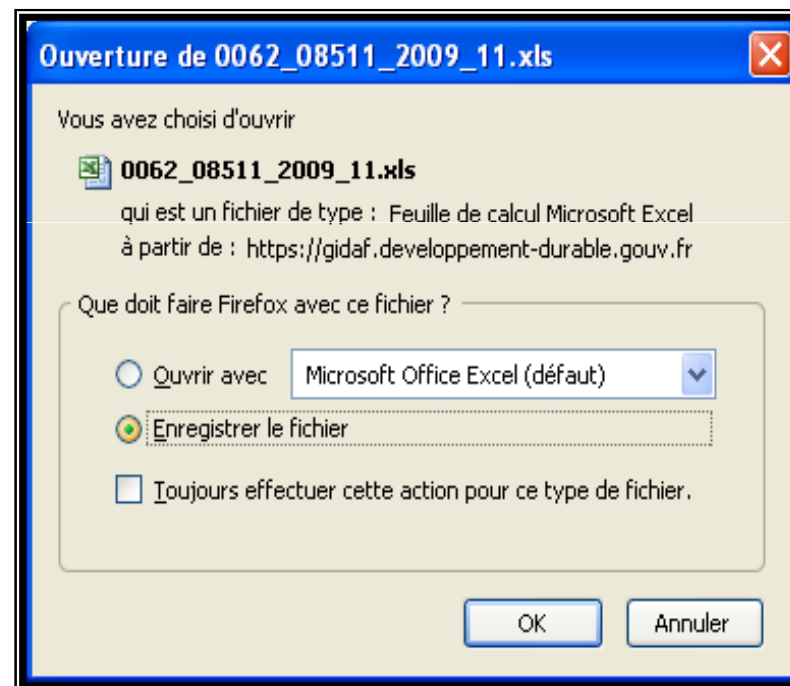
Ouverture de 0062_08511_2009_11.xls

Vous avez choisi d'ouvrir

0062_08511_2009_11.xls

qui est un fichier de type : Feuille de calcul Microsoft Excel

à partir de : https://gidaf.developpement-durable.gouv.fr

Que doit faire Firefox avec ce fichier ?

Ouvrir avec Microsoft Office Excel (défaut)

Enregistrer le fichier

Toujours effectuer cette action pour ce type de fichier.

OK Annuler